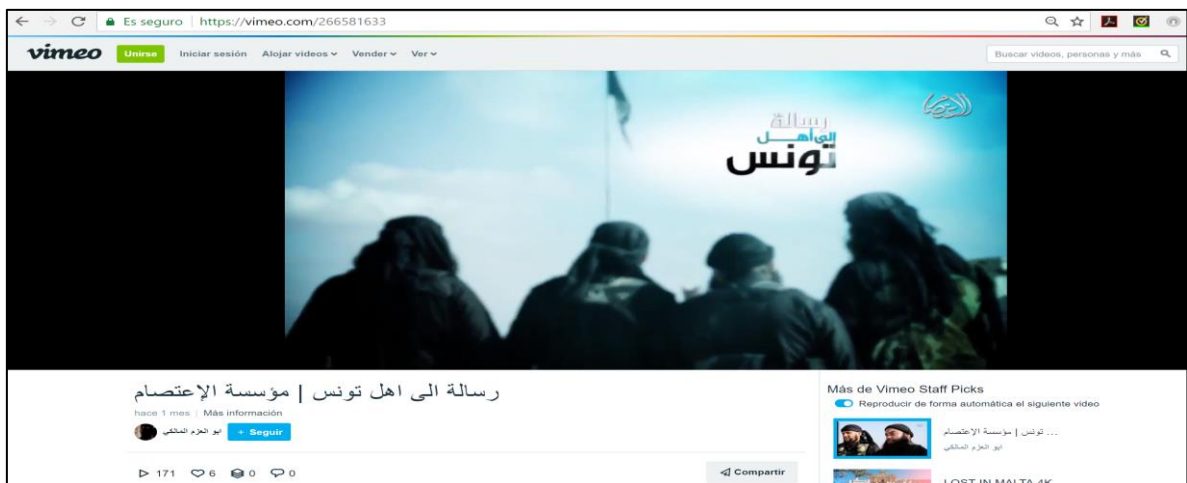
Es seguro | https://vimeo.com/266581633

vimeo Unirse Iniciar sesión Alojar videos Vender Ver

Buscar videos, personas y más

رسالة الى أهل تونس

رسالة الى اهل تونس | مؤسسة الإعتصام

hace 1 mes | Más información

ابو العزم المالكي + Seguir

171 6 0 0

Compartir

Más de Vimeo Staff Picks

Reproducir de forma automática el siguiente video

... تونس | مؤسسة الإعتصام
ابو العزم المالكي

LOST IN MALTA 4K